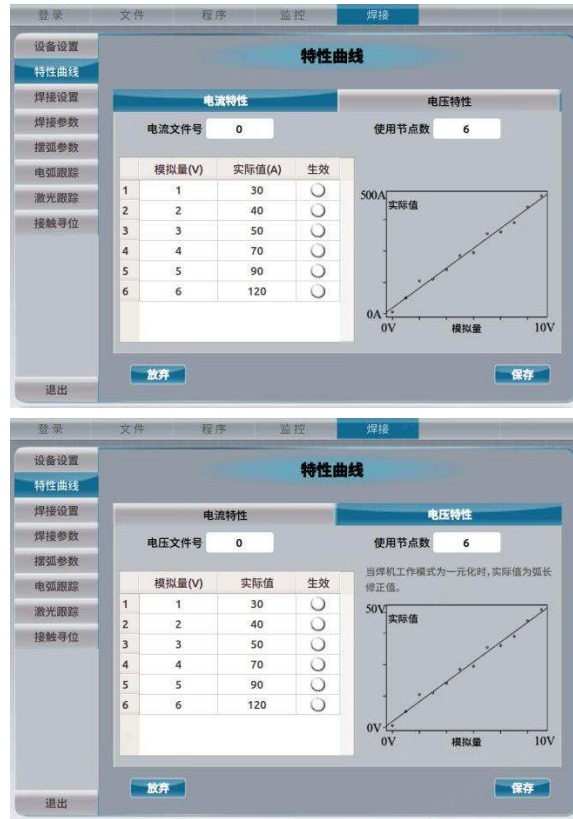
登录 文件 程序 监控 焊接

设备设置
特性曲线
焊接设置
焊接参数
摆弧参数
电弧跟踪
激光跟踪
接触寻位
退出

特性曲线

电流特性 电压特性

电流文件号 0 使用节点数 6

| | 模拟量(V) | 实际值(A) | 生效 |
|---|---|---|---|
| 1 | 1 | 30 | |
| 2 | 2 | 40 | |
| 3 | 3 | 50 | |
| 4 | 4 | 70 | |
| 5 | 5 | 90 | |
| 6 | 6 | 120 | |

500A 实际值
0A 0V 模拟量 10V

放弃 保存

登录 文件 程序 监控 焊接

设备设置
特性曲线
焊接设置
焊接参数
摆弧参数
电弧跟踪
激光跟踪
接触寻位
退出

特性曲线

电流特性 电压特性

电压文件号 0 使用节点数 6

当焊机工作模式为一元化时，实际值为弧长修正值。

| | 模拟量(V) | 实际值 | 生效 |
|---|---|---|---|
| 1 | 1 | 30 | |
| 2 | 2 | 40 | |
| 3 | 3 | 50 | |
| 4 | 4 | 70 | |
| 5 | 5 | 90 | |
| 6 | 6 | 120 | |

50V 实际值
0V 0V 模拟量 10V

放弃 保存